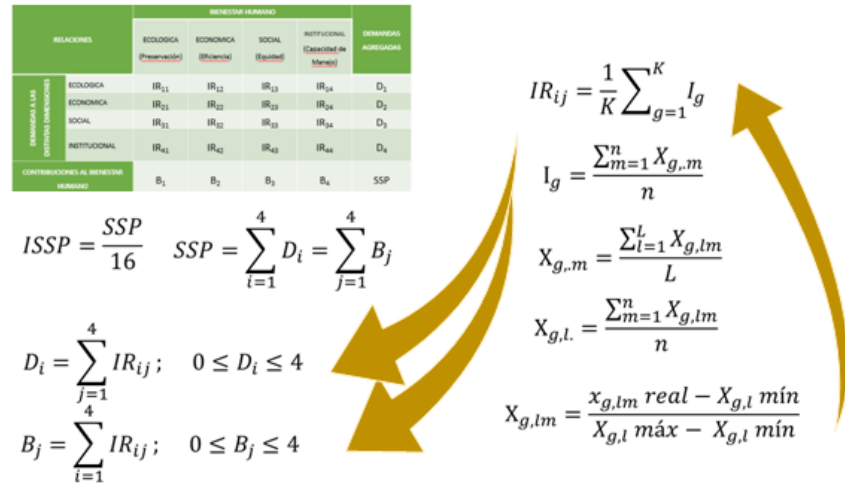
| RELACIONES | | BIENESTAR HUMANO | | | | DEMANDAS AGREGADAS |
|---|---|---|---|---|---|---|
| | | ECOLOGICA (Preservación) | ECONOMICA (Eficiencia) | SOCIAL (Equidad) | INSTITUCIONAL (Capacidad de Manejo) | |
| DEMANDAS A LAS DISTINTAS DIMENSIONES | ECOLOGICA | $IR_{11}$ | $IR_{12}$ | $IR_{13}$ | $IR_{14}$ | $D_1$ |
| | ECONOMICA | $IR_{21}$ | $IR_{22}$ | $IR_{23}$ | $IR_{24}$ | $D_2$ |
| | SOCIAL | $IR_{31}$ | $IR_{32}$ | $IR_{33}$ | $IR_{34}$ | $D_3$ |
| | INSTITUCIONAL | $IR_{41}$ | $IR_{42}$ | $IR_{43}$ | $IR_{44}$ | $D_4$ |
| CONTRIBUCIONES AL BIENESTAR HUMANO | | $B_1$ | $B_2$ | $B_3$ | $B_4$ | SSP |

$IR_{ij} = \frac{1}{K}\sum_{g=1}^{K} I_g$

$I_g = \frac{\sum_{m=1}^{n} X_{g,.m}}{n}$

$X_{g,.m} = \frac{\sum_{l=1}^{L} X_{g,lm}}{L}$

$X_{g,l.} = \frac{\sum_{m=1}^{n} X_{g,lm}}{n}$

$X_{g,lm} = \frac{x_{g,lm}\, real - X_{g,l}\, mín}{X_{g,l}\, máx - X_{g,l}\, mín}$

$ISSP = \frac{SSP}{16} \quad SSP = \sum_{i=1}^{4} D_i = \sum_{j=1}^{4} B_j$

$D_i = \sum_{j=1}^{4} IR_{ij}; \quad 0 \leq D_i \leq 4$

$B_j = \sum_{i=1}^{4} IR_{ij}; \quad 0 \leq B_j \leq 4$